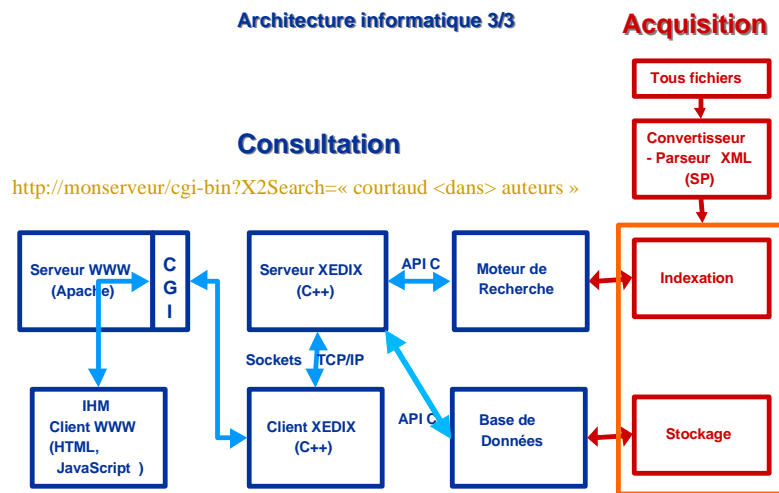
Architecture informatique 3/3

Acquisition

Tous fichiers

Convertisseur - Parseur XML (SP)

Consultation

http://monserveur/cgi-bin?X2Search=« courtaud <dans> auteurs »

Serveur WWW (Apache)

C G I

Serveur XEDIX (C++)

API C

Moteur de Recherche

Indexation

Sockets

TCP/IP

IHM Client WWW (HTML, JavaScript )

Client XEDIX (C++)

API C

Base de Données

Stockage